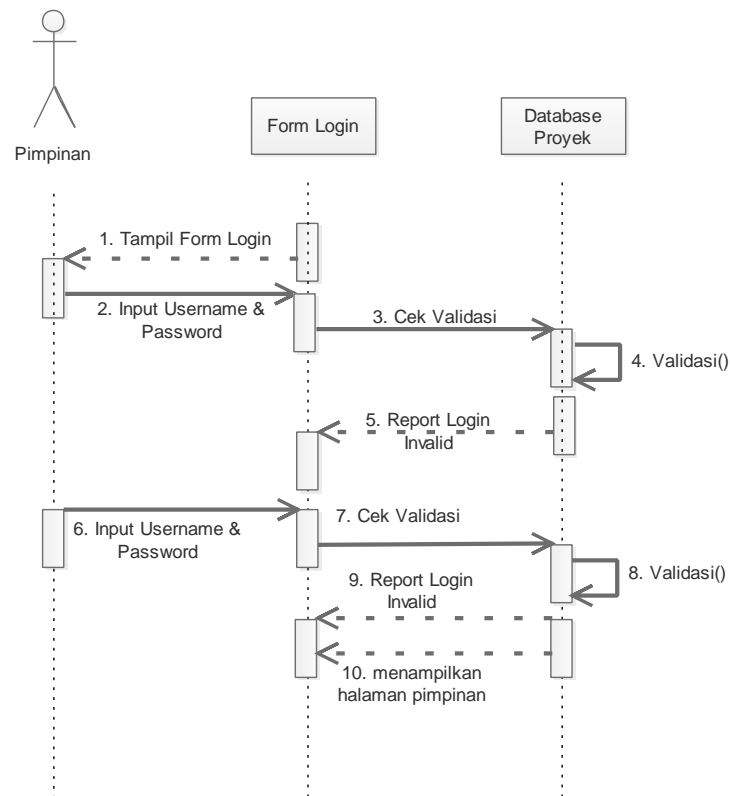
Pimpinan

Form Login

Database Proyek

1. Tampil Form Login

2. Input Username & Password

3. Cek Validasi

4. Validasi()

5. Report Login Invalid

6. Input Username & Password

7. Cek Validasi

8. Validasi()

9. Report Login Invalid

10. menampilkan halaman pimpinan